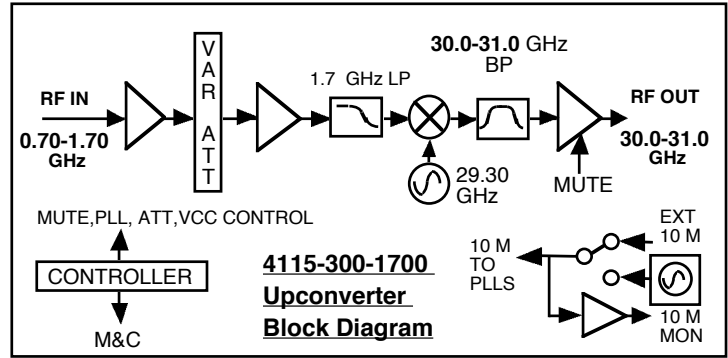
RF IN

0.70-1.70 GHz

VAR ATT

1.7 GHz LP

30.0-31.0 GHz BP

29.30 GHz

RF OUT

30.0-31.0 GHz

MUTE

MUTE,PLL, ATT,VCC CONTROL

CONTROLLER

M&C

4115-300-1700

Upconverter

Block Diagram

10 M TO PLLS

EXT 10 M

10 M MON